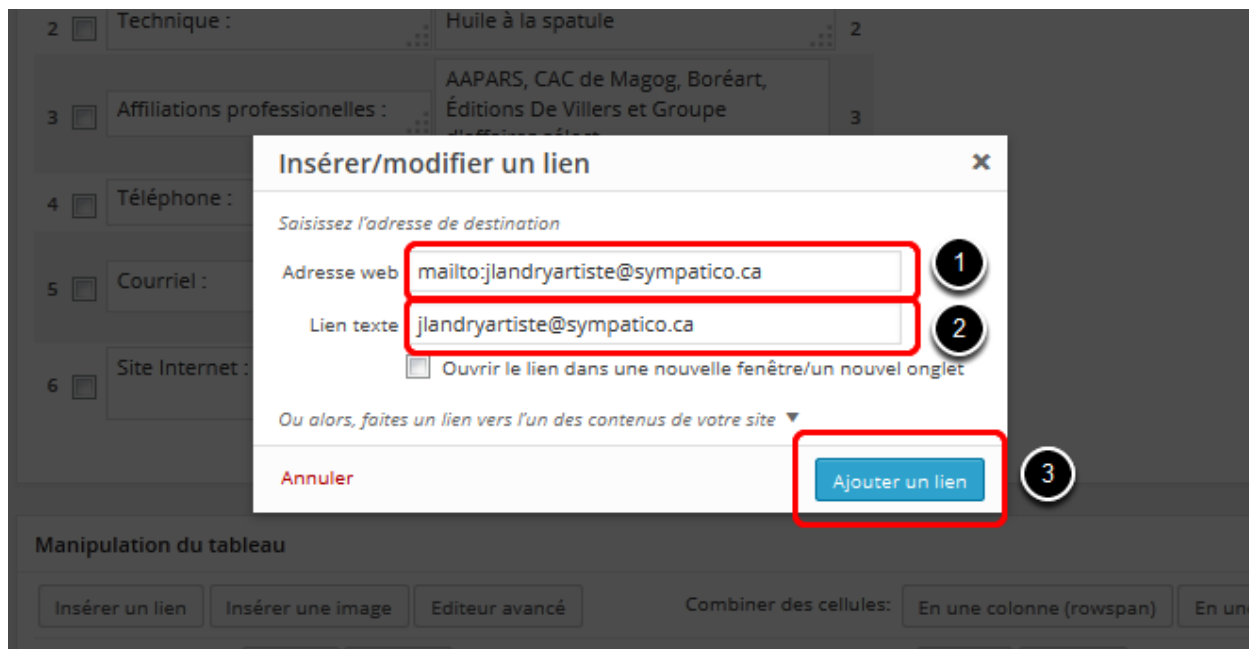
2 Technique : Huile à la spatule 2

3 Affiliations professionelles : AAPARS, CAC de Magog, Boréart, Éditions De Villers et Groupe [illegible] 3

4 Téléphone :

5 Courriel :

6 Site Internet :

Insérer/modifier un lien ×

Saisissez l'adresse de destination

Adresse web mailto:jlandryartiste@sympatico.ca 1

Lien texte jlandryartiste@sympatico.ca 2

Ouvrir le lien dans une nouvelle fenêtre/un nouvel onglet

Ou alors, faites un lien vers l'un des contenus de votre site ▼

Annuler

Ajouter un lien 3

Manipulation du tableau

Insérer un lien Insérer une image Editeur avancé Combiner des cellules: En une colonne (rowspan) En un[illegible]